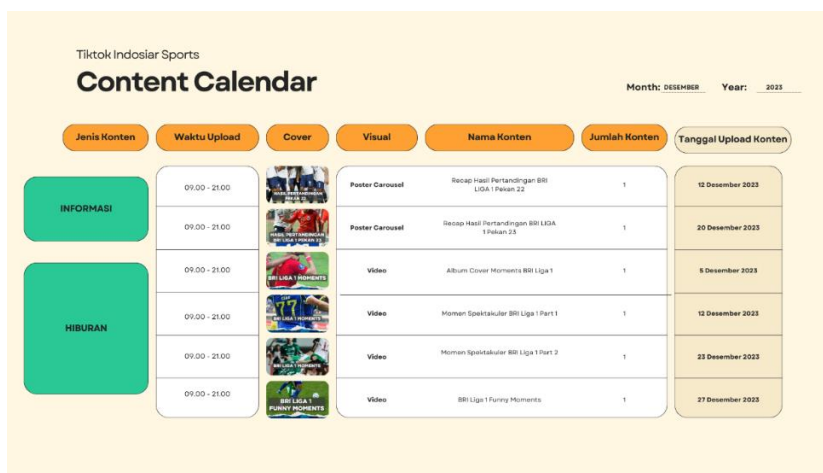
Tiktok Indosiar Sports

Content Calendar

Month: DESEMBER Year: 2023

| Jenis Konten | Waktu Upload | Cover | Visual | Nama Konten | Jumlah Konten | Tanggal Upload Konten |
|---|---|---|---|---|---|---|
| INFORMASI | 09.00 - 21.00 | HASIL PERTANDINGAN PEKAN 22 | Poster Carousel | Recap Hasil Pertandingan BRI LIGA 1 Pekan 22 | 1 | 12 Desember 2023 |
| | 09.00 - 21.00 | HASIL PERTANDINGAN BRI LIGA 1 PEKAN 23 | Poster Carousel | Recap Hasil Pertandingan BRI LIGA 1 Pekan 23 | 1 | 20 Desember 2023 |
| HIBURAN | 09.00 - 21.00 | BRI LIGA 1 MOMENTS | Video | Album Cover Moments BRI Liga 1 | 1 | 5 Desember 2023 |
| | 09.00 - 21.00 | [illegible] | Video | Momen Spektakuler BRI Liga 1 Part 1 | 1 | 12 Desember 2023 |
| | 09.00 - 21.00 | BRI LIGA 1 MOMENTS | Video | Momen Spektakuler BRI Liga 1 Part 2 | 1 | 23 Desember 2023 |
| | 09.00 - 21.00 | BRI LIGA 1 FUNNY MOMENTS | Video | BRI Liga 1 Funny Moments | 1 | 27 Desember 2023 |